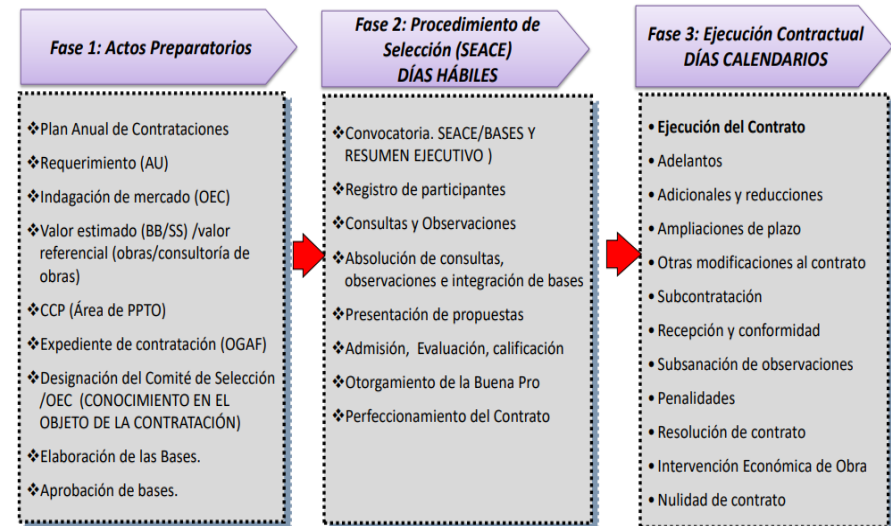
Fase 1: Actos Preparatorios

❖Plan Anual de Contrataciones
❖Requerimiento (AU)
❖Indagación de mercado (OEC)
❖Valor estimado (BB/SS) /valor referencial (obras/consultoría de obras)
❖CCP (Área de PPTO)
❖Expediente de contratación (OGAF)
❖Designación del Comité de Selección /OEC (CONOCIMIENTO EN EL OBJETO DE LA CONTRATACIÓN)
❖Elaboración de las Bases.
❖Aprobación de bases.

Fase 2: Procedimiento de Selección (SEACE) DÍAS HÁBILES

❖Convocatoria. SEACE/BASES Y RESUMEN EJECUTIVO )
❖Registro de participantes
❖Consultas y Observaciones
❖Absolución de consultas, observaciones e integración de bases
❖Presentación de propuestas
❖Admisión, Evaluación, calificación
❖Otorgamiento de la Buena Pro
❖Perfeccionamiento del Contrato

Fase 3: Ejecución Contractual DÍAS CALENDARIOS

• Ejecución del Contrato
• Adelantos
• Adicionales y reducciones
• Ampliaciones de plazo
• Otras modificaciones al contrato
• Subcontratación
• Recepción y conformidad
• Subsanación de observaciones
• Penalidades
• Resolución de contrato
• Intervención Económica de Obra
• Nulidad de contrato